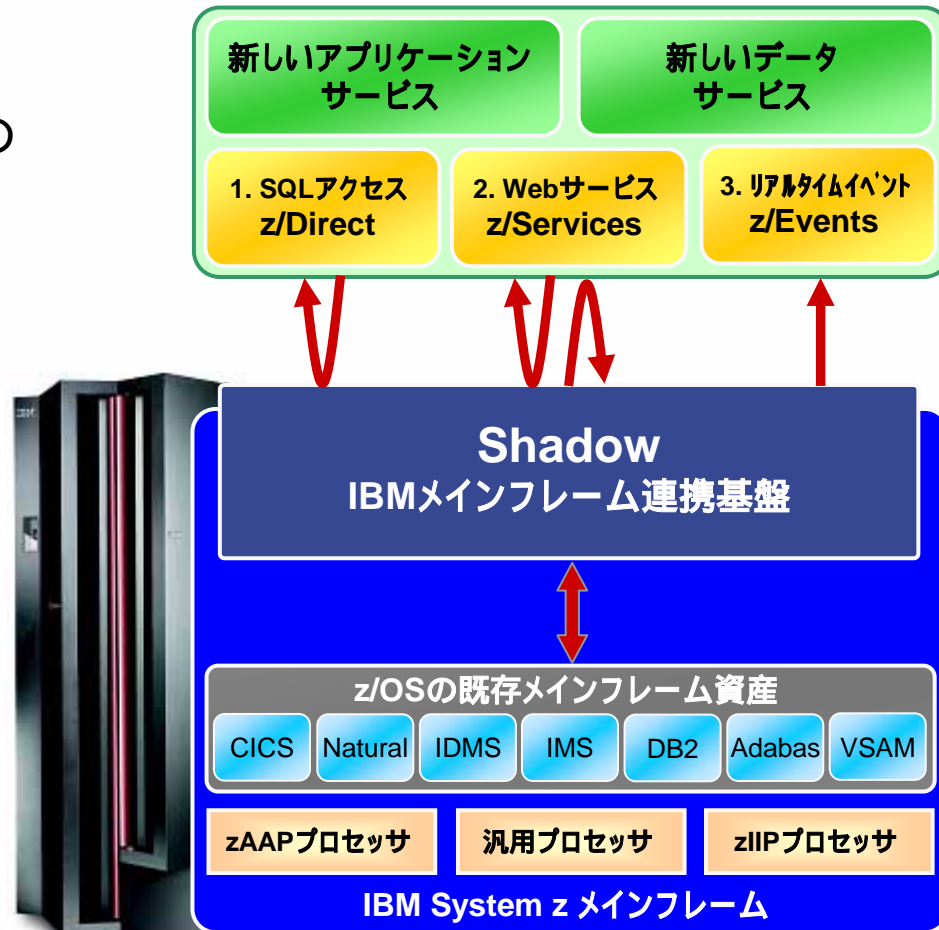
新しいアプリケーションサービス

新しいデータサービス

1. SQLアクセス
z/Direct

2. Webサービス
z/Services

3. ﾘｱﾙﾀｲﾑｲﾍﾞﾝﾄ
z/Events

Shadow
IBMメインフレーム連携基盤

z/OSの既存メインフレーム資産

CICS
Natural
IDMS
IMS
DB2
Adabas
VSAM

zAAPプロセッサ
汎用プロセッサ
zIIPプロセッサ

IBM System z メインフレーム

IBM